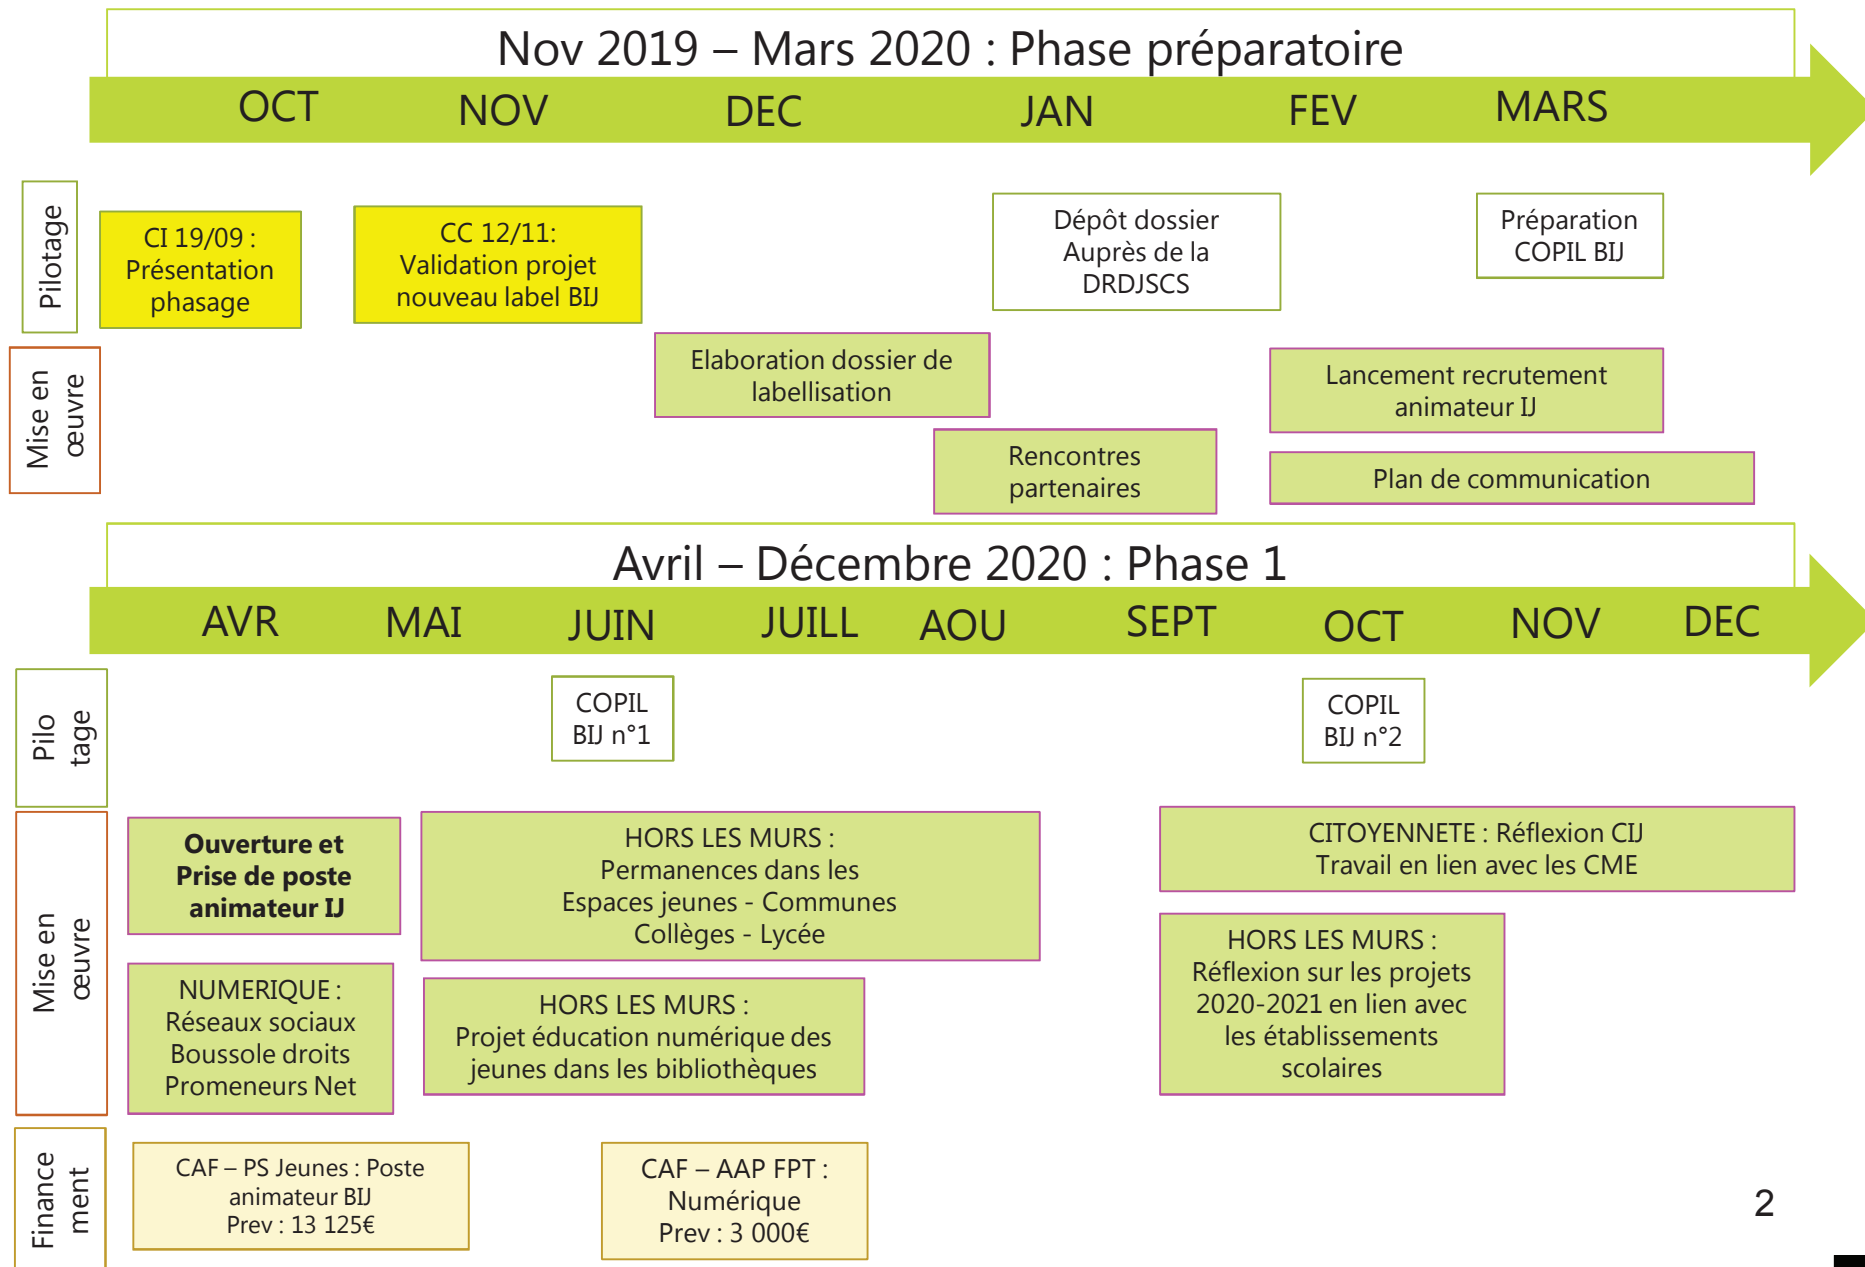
Nov 2019 – Mars 2020 : Phase préparatoire

OCT NOV DEC JAN FEV MARS

Pilotage

CI 19/09 : Présentation phasage

CC 12/11: Validation projet nouveau label BIJ

Dépôt dossier Auprès de la DRDJSCS

Préparation COPIL BIJ

Mise en œuvre

Elaboration dossier de labellisation

Lancement recrutement animateur IJ

Rencontres partenaires

Plan de communication

Avril – Décembre 2020 : Phase 1

AVR MAI JUIN JUILL AOU SEPT OCT NOV DEC

Pilo tage

COPIL BIJ n°1

COPIL BIJ n°2

Mise en œuvre

**Ouverture et Prise de poste animateur IJ**

HORS LES MURS : Permanences dans les Espaces jeunes - Communes Collèges - Lycée

CITOYENNETE : Réflexion CIJ Travail en lien avec les CME

NUMERIQUE : Réseaux sociaux Boussole droits Promeneurs Net

HORS LES MURS : Projet éducation numérique des jeunes dans les bibliothèques

HORS LES MURS : Réflexion sur les projets 2020-2021 en lien avec les établissements scolaires

Finance ment

CAF – PS Jeunes : Poste animateur BIJ Prev : 13 125€

CAF – AAP FPT : Numérique Prev : 3 000€

2